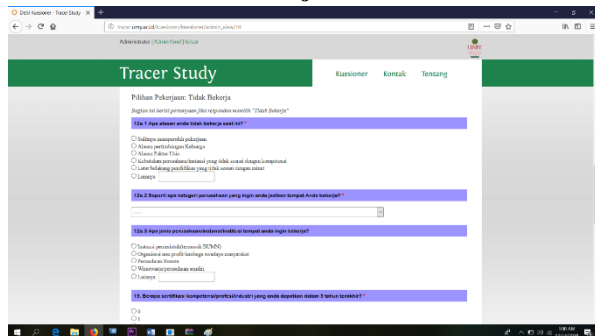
Detil Kuesioner - Tracer Study

tracer.umy.ac.id/kuesioner/kuesioner/admin_view/10

Administrator | Admin Panel | Keluar

UMY

Tracer Study

Kuesioner Kontak Tentang

Pilihan Pekerjaan: Tidak Bekerja

Bagian ini berisi pertanyaan jika responden memilih "Tidak Bekerja"

12a.1 Apa alasan anda tidak bekerja saat ini? *

Sulitnya memperoleh pekerjaan
Alasan pertimbangan Keluarga
Alasan Faktor Usia
Kebutuhan perusahaan/instansi yang tidak sesuai dengan kompetensi
Latar belakang pendidikan yang tidak sesuai dengan minat
Lainnya

12a.2 Seperti apa kategori perusahaan yang ingin anda jadikan tempat Anda bekerja? *

-----

12a.3 Apa jenis perusahaan/instansi/institusi tempat anda ingin bekerja?

Instansi pemerintah (termasuk BUMN)
Organisasi non profit/lembaga swadaya masyarakat
Perusahaan Swasta
Wiraswasta/perusahaan sendiri
Lainnya

13. Berapa sertifikasi kompetensi/profesi/industri yang anda dapatkan dalam 3 tahun terakhir? *

0
1

1:00 AM